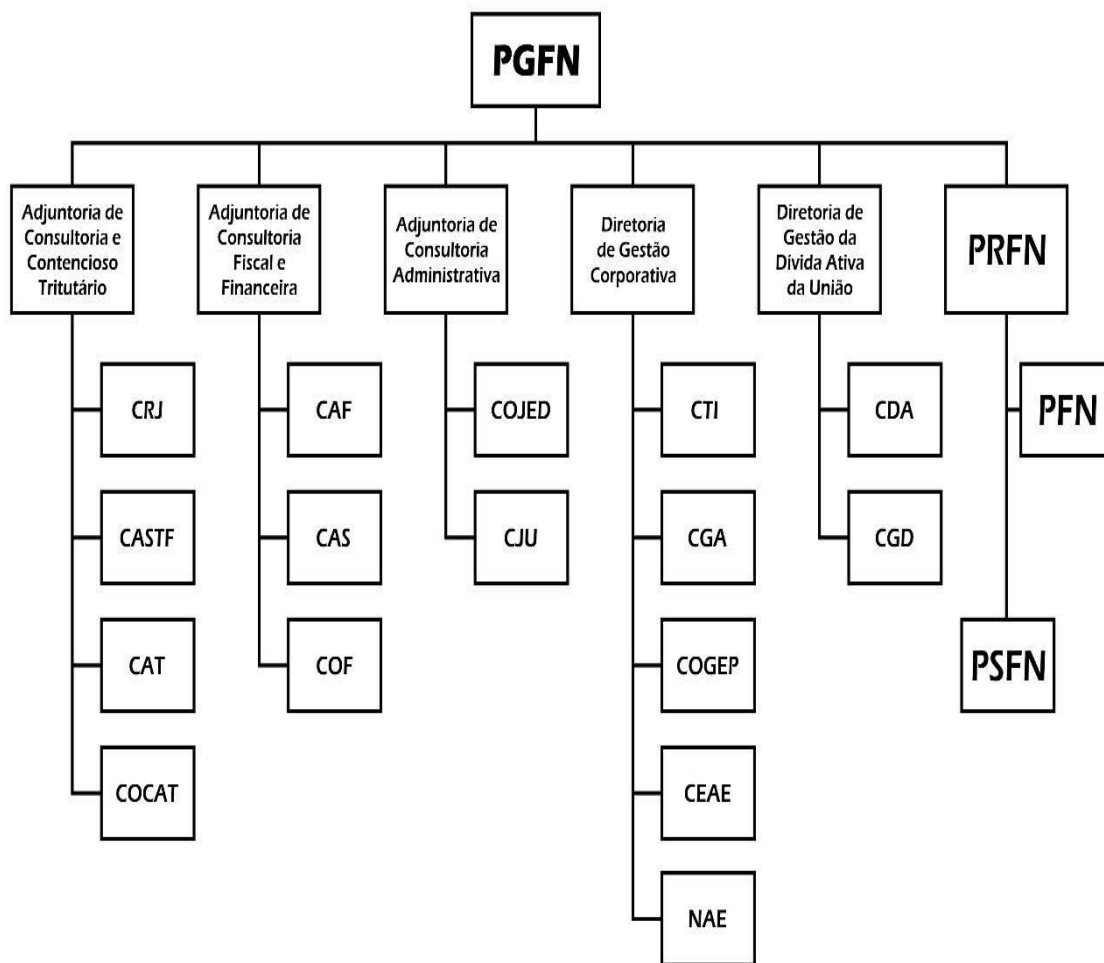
PGFN

Adjuntoria de Consultoria e Contencioso Tritutário

CRJ

CASTF

CAT

COCAT

Adjuntoria de Consultoria Fiscal e Financeira

CAF

CAS

COF

Adjuntoria de Consultoria Administrativa

COJED

CJU

Diretoria de Gestão Corporativa

CTI

CGA

COGEP

CEAE

NAE

Diretoria de Gestão da Dívida Ativa da União

CDA

CGD

PRFN

PFN

PSFN